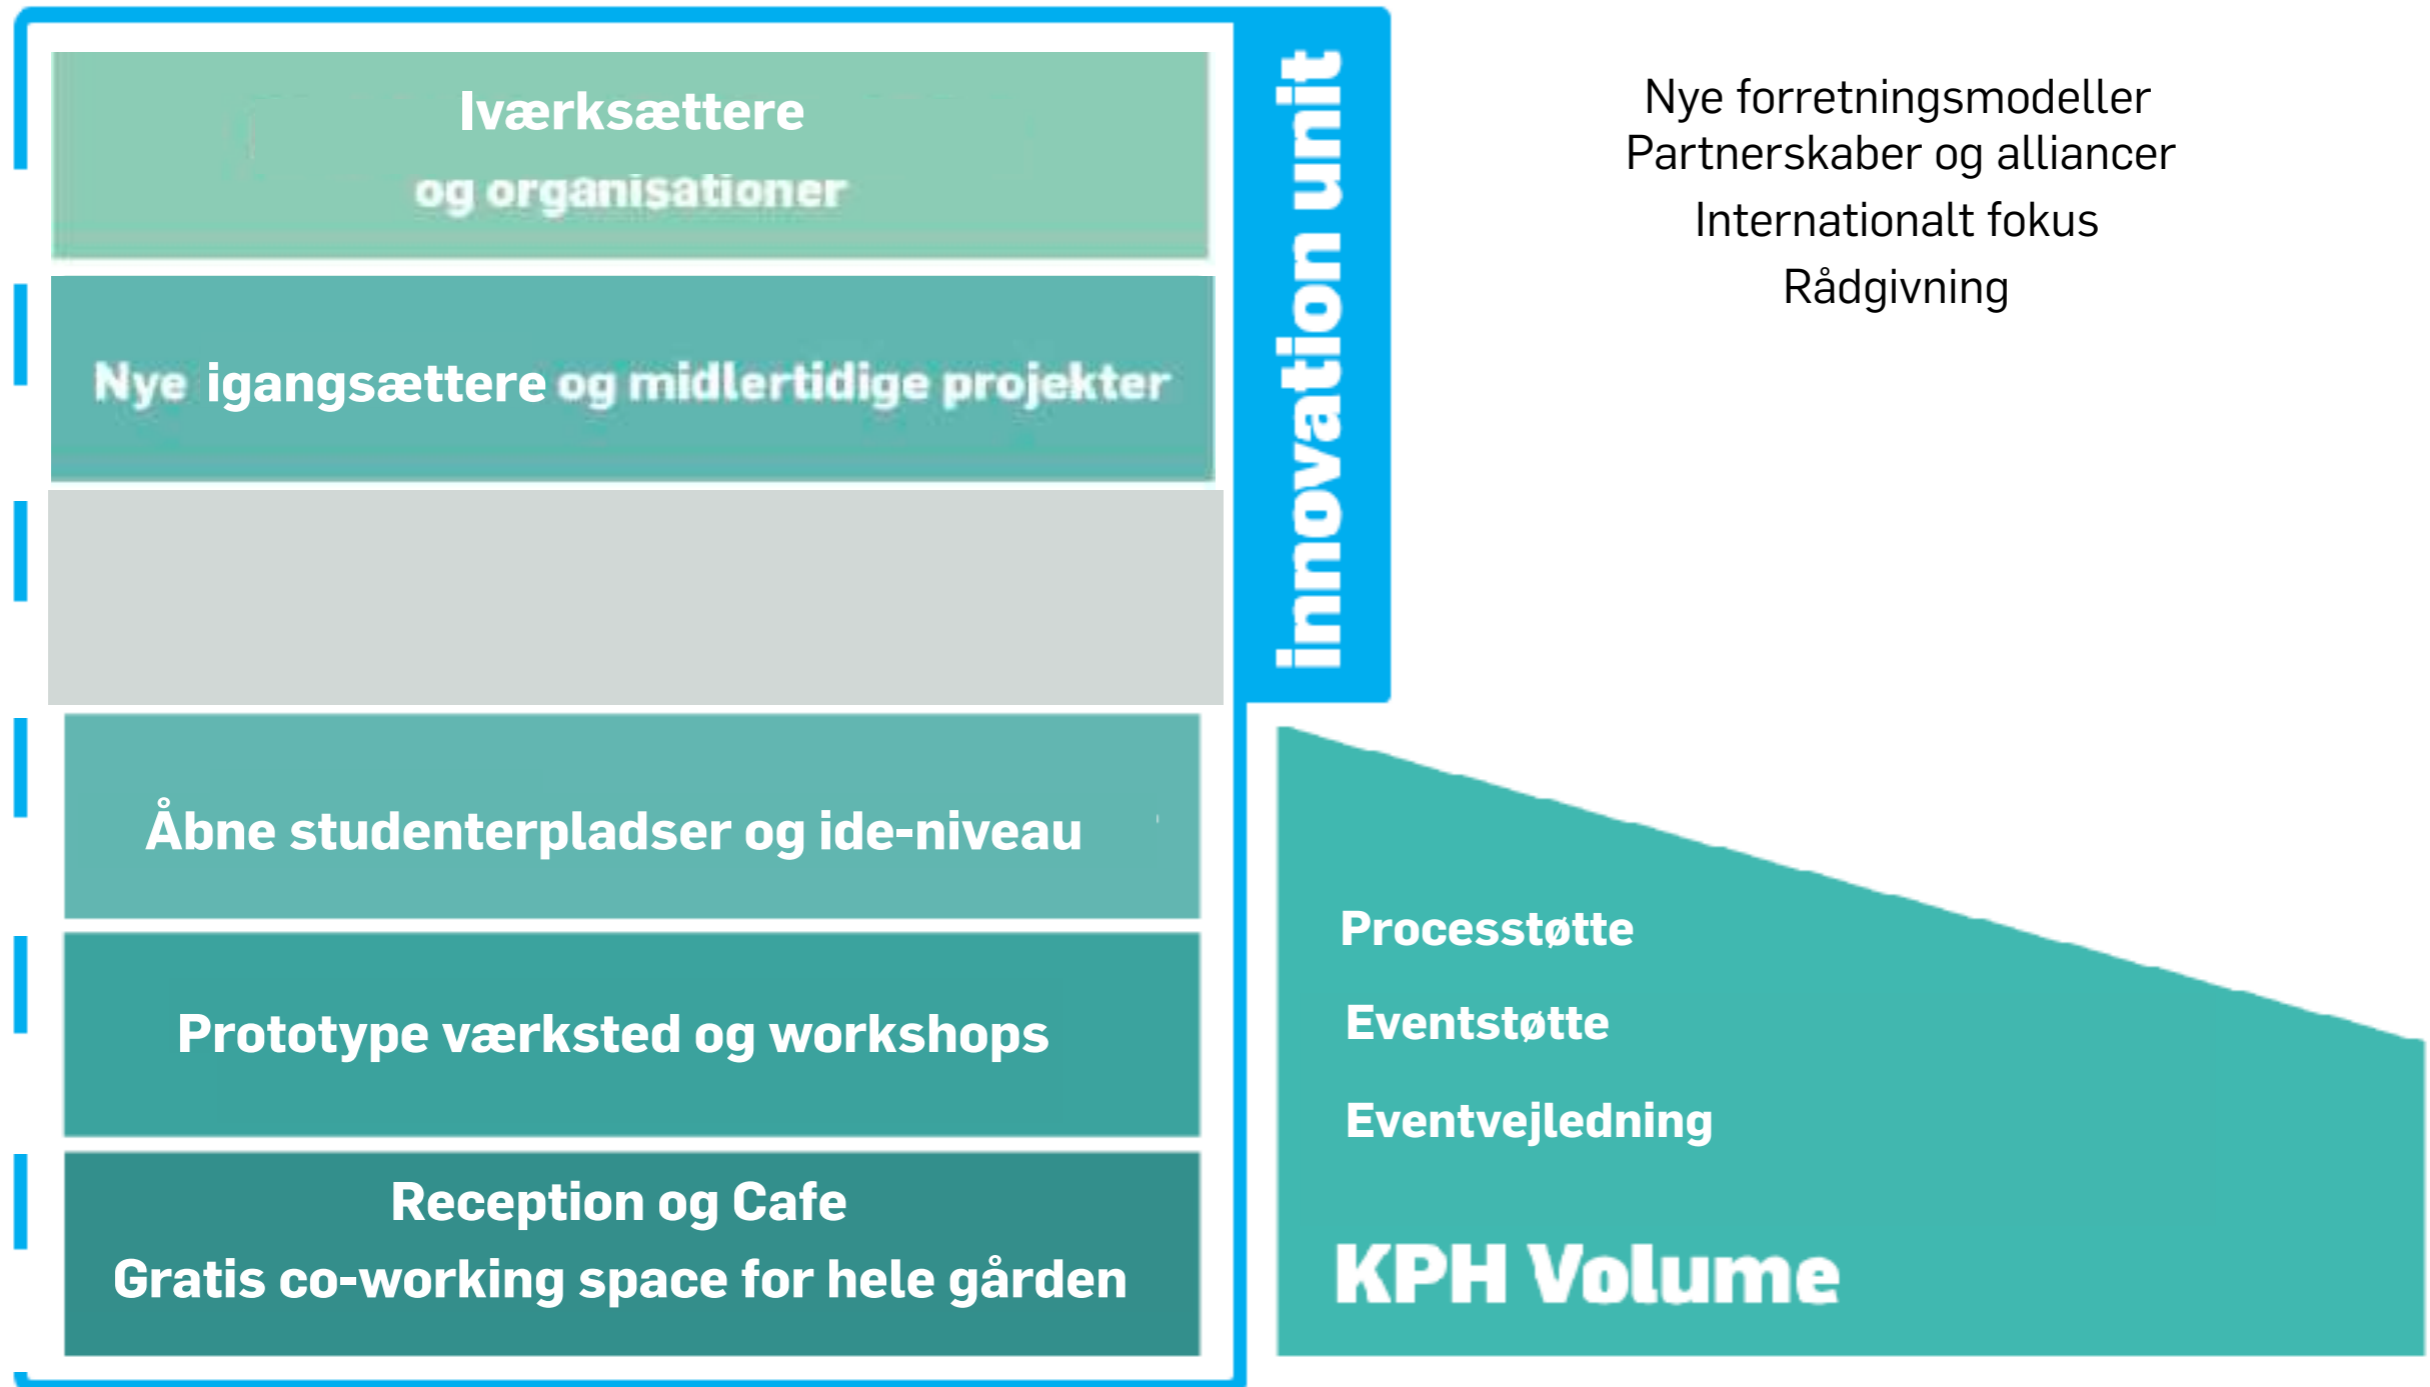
Iværksættere
og organisationer

Nye igangsættere og midlertidige projekter

Åbne studenterpladser og ide-niveau

Prototype værksted og workshops

Reception og Cafe
Gratis co-working space for hele gården

innovation unit

Nye forretningsmodeller
Partnerskaber og alliancer
Internationalt fokus
Rådgivning

Processtøtte

Eventstøtte

Eventvejledning

KPH Volume